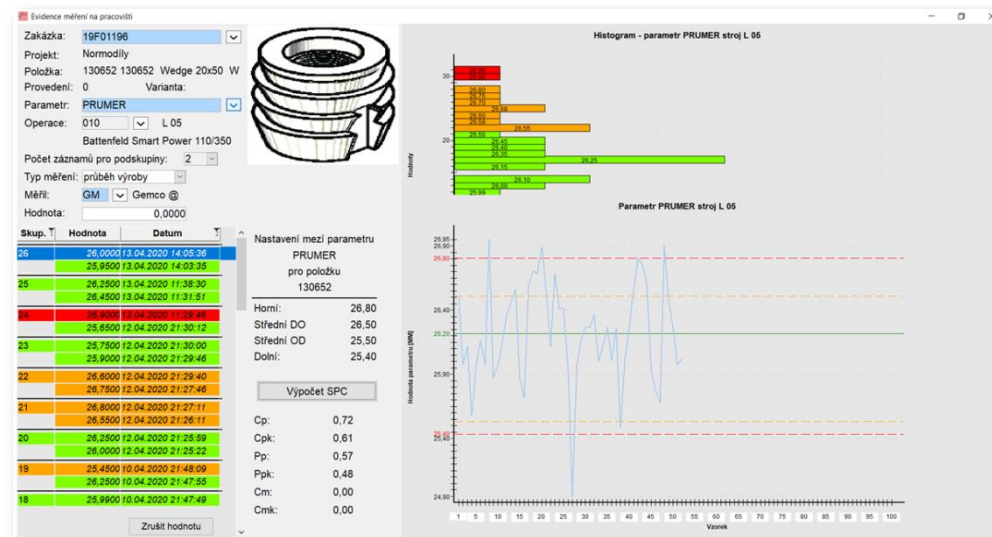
Evidence měření na pracovišti

Zakázka: 19F01196
Projekt: Normodíly
Položka: 130652 130652 Wedge 20x50 W
Provedení: 0 Varianta:
Parametr: PRUMER
Operace: 010 L 05
Battenfeld Smart Power 110/350
Počet záznamů pro podskupiny: 2
Typ měření: průběh výroby
Měřil: GM Gemco @
Hodnota: 0,0000

| Skup. | Hodnota | Datum |
|---|---|---|
| 26 | 26,0000 | 13.04.2020 14:05:36 |
| | 25,9500 | 13.04.2020 14:03:35 |
| 25 | 26,2500 | 13.04.2020 11:38:30 |
| | 26,4500 | 13.04.2020 11:31:51 |
| 24 | 26,9000 | 13.04.2020 11:29:46 |
| | 25,6500 | 12.04.2020 21:30:12 |
| 23 | 25,7500 | 12.04.2020 21:30:00 |
| | 25,9000 | 12.04.2020 21:29:46 |
| 22 | 26,6000 | 12.04.2020 21:29:40 |
| | 26,7500 | 12.04.2020 21:27:46 |
| 21 | 26,8000 | 12.04.2020 21:27:11 |
| | 26,5500 | 12.04.2020 21:26:11 |
| 20 | 26,2500 | 12.04.2020 21:25:59 |
| | 26,0000 | 12.04.2020 21:25:22 |
| 19 | 25,4500 | 10.04.2020 21:48:09 |
| | 26,2500 | 10.04.2020 21:47:55 |
| 18 | 25,9900 | 10.04.2020 21:47:49 |

Zrušit hodnotu

Nastavení mezí parametru PRUMER pro položku 130652

Horní: 26,80
Střední DO 26,50
Střední OD 25,50
Dolní: 25,40

Výpočet SPC

Cp: 0,72
Cpk: 0,61
Pp: 0,57
Ppk: 0,48
Cm: 0,00
Cmk: 0,00

Histogram - parametr PRUMER stroj L 05

Hodnoty
30
20
10
26,90
26,80
26,75
26,70
26,65
26,60
26,58
26,55
26,50
26,45
26,40
26,35
26,25
26,15
26,10
26,00
25,99

Parametr PRUMER stroj L 05

Hodnota parametru [MM]
25,95
25,80
26,80
26,40
26,20
25,90
25,40
24,90

1 5 10 15 20 25 30 35 40 45 50 55 60 65 70 75 80 85 90 95 100
Vzorek